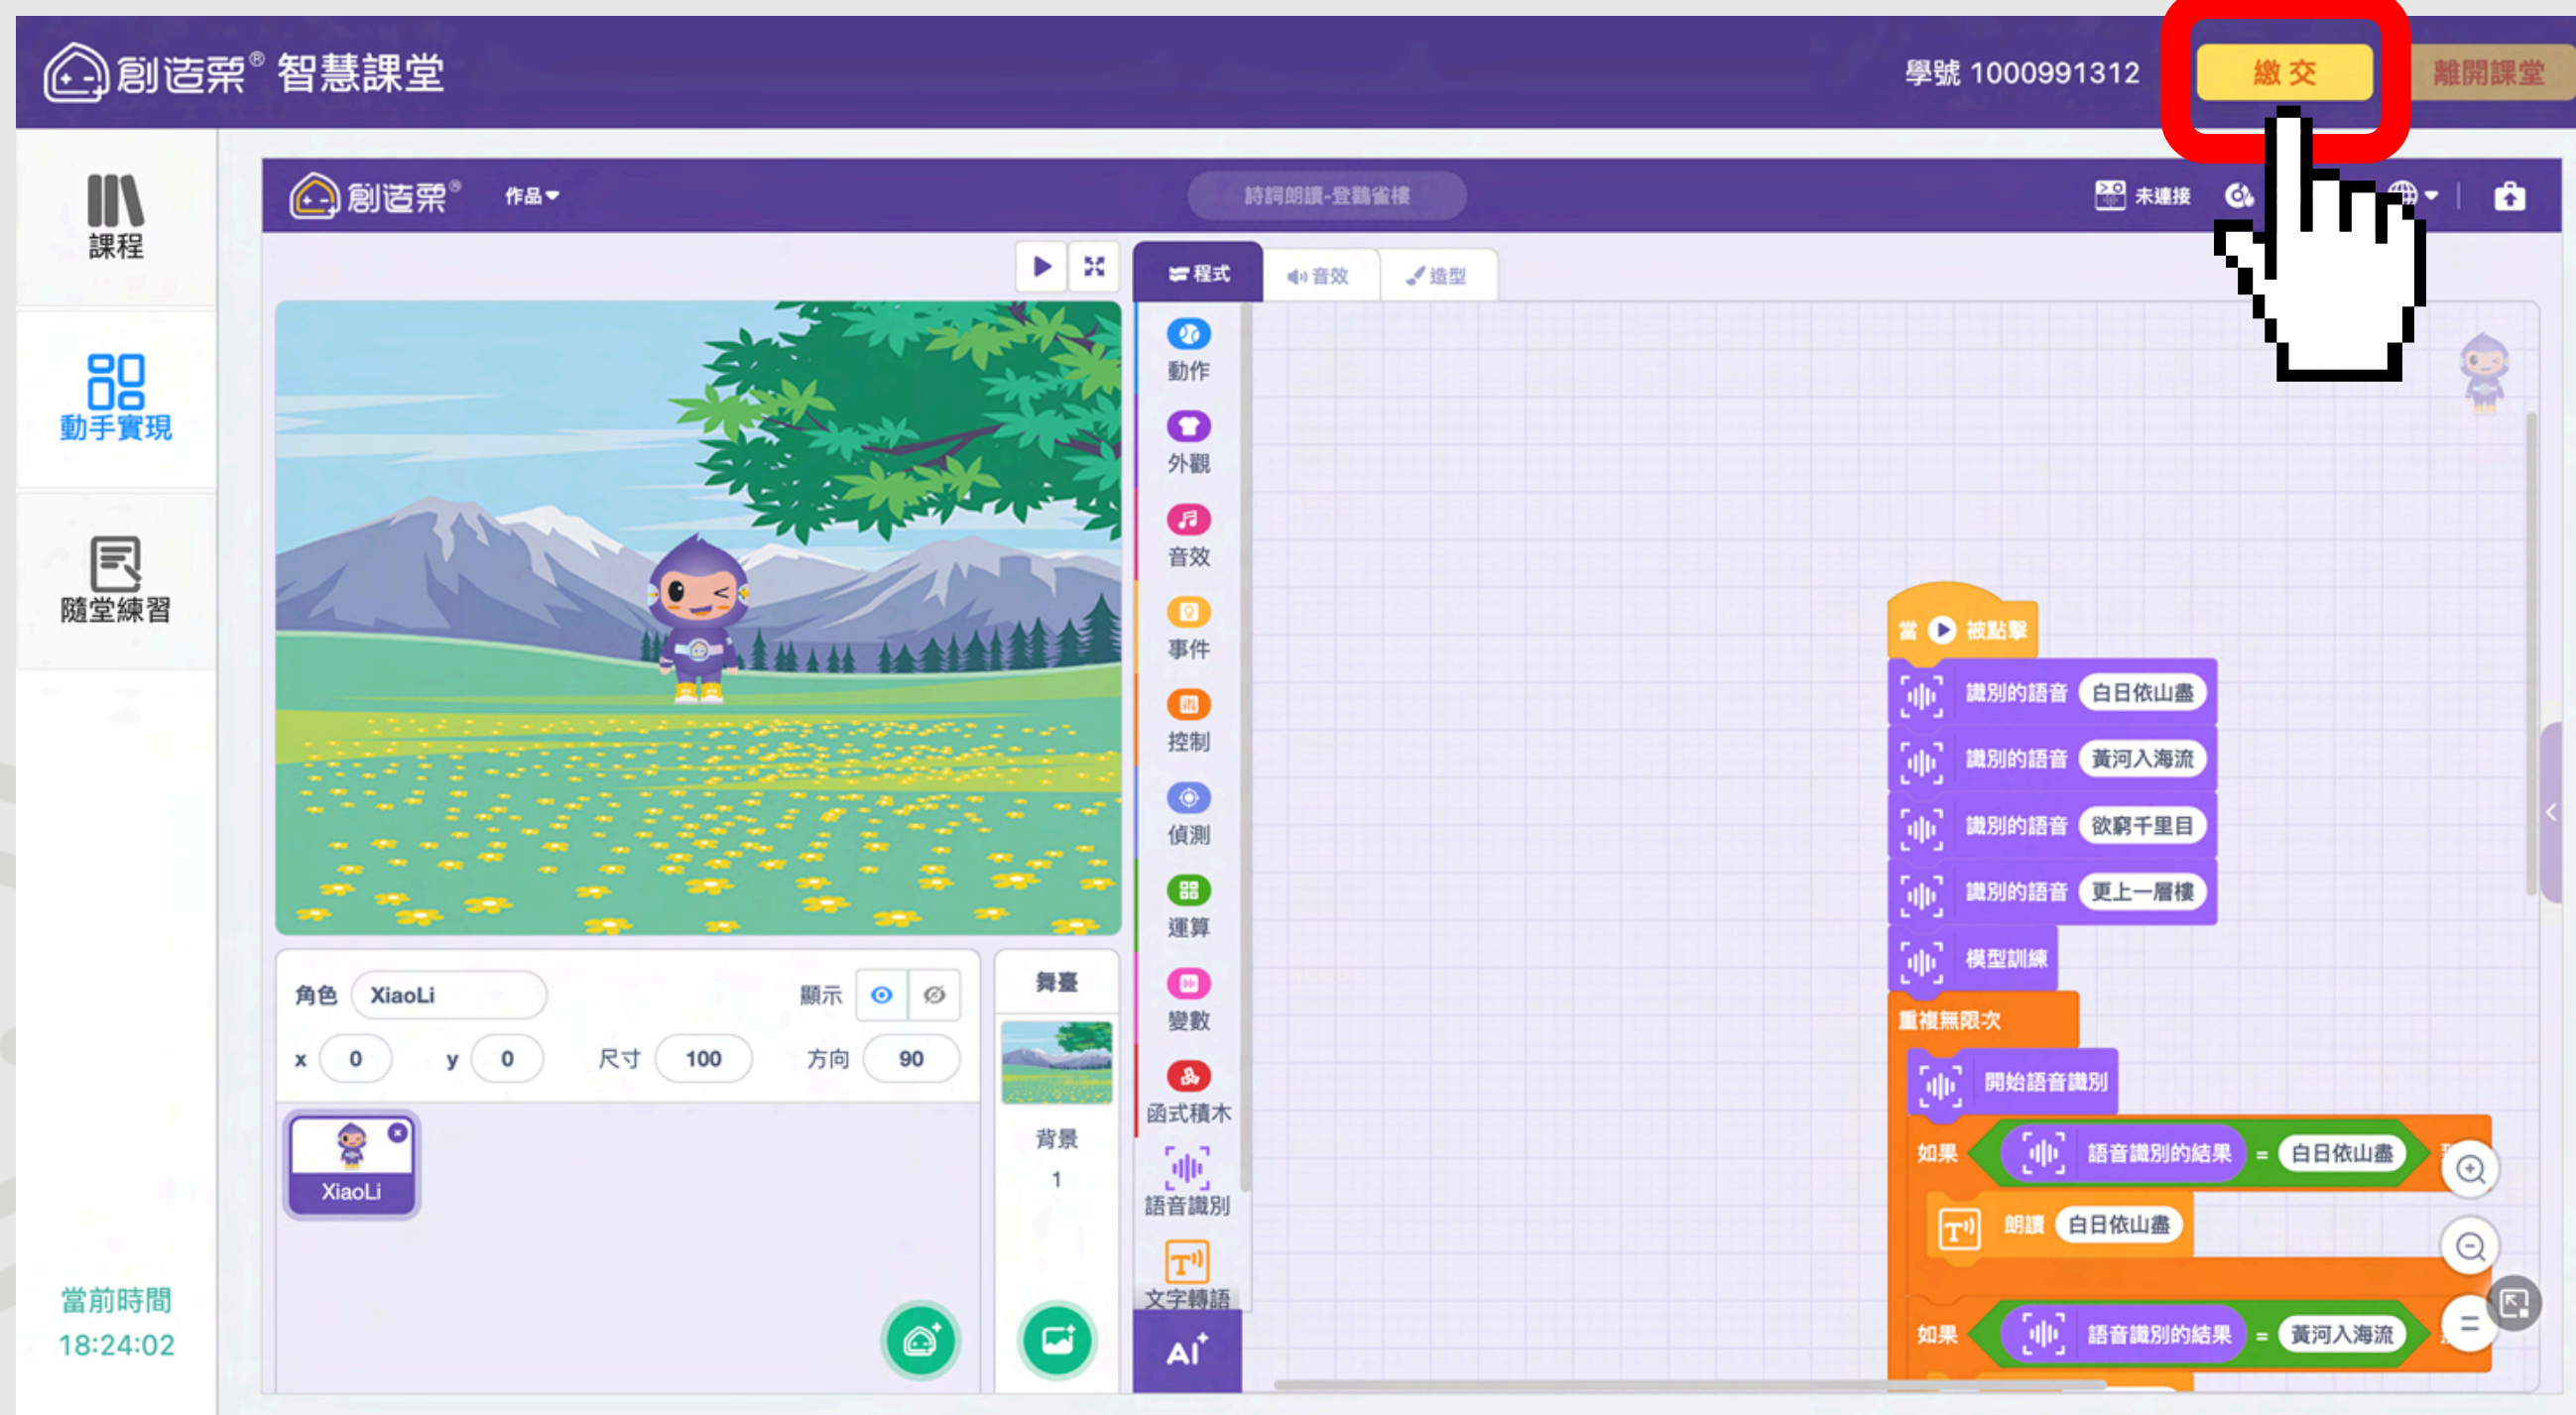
創造栗® 智慧課堂

學號 1000991312

繳交

離開課堂

課程

動手實現

隨堂練習

當前時間
18:24:02

創造栗®

作品

詩詞朗讀-登鸛雀樓

未連接

程式

音效

造型

動作

外觀

音效

事件

控制

偵測

運算

變數

函式積木

語音識別

文字轉語

AI

當 被點擊

識別的語音 白日依山盡

識別的語音 黃河入海流

識別的語音 欲窮千里目

識別的語音 更上一層樓

模型訓練

重複無限次

開始語音識別

如果 語音識別的結果 = 白日依山盡

朗讀 白日依山盡

如果 語音識別的結果 = 黃河入海流

角色 XiaoLi

顯示

x 0

y 0

尺寸 100

方向 90

XiaoLi

舞臺

背景

1